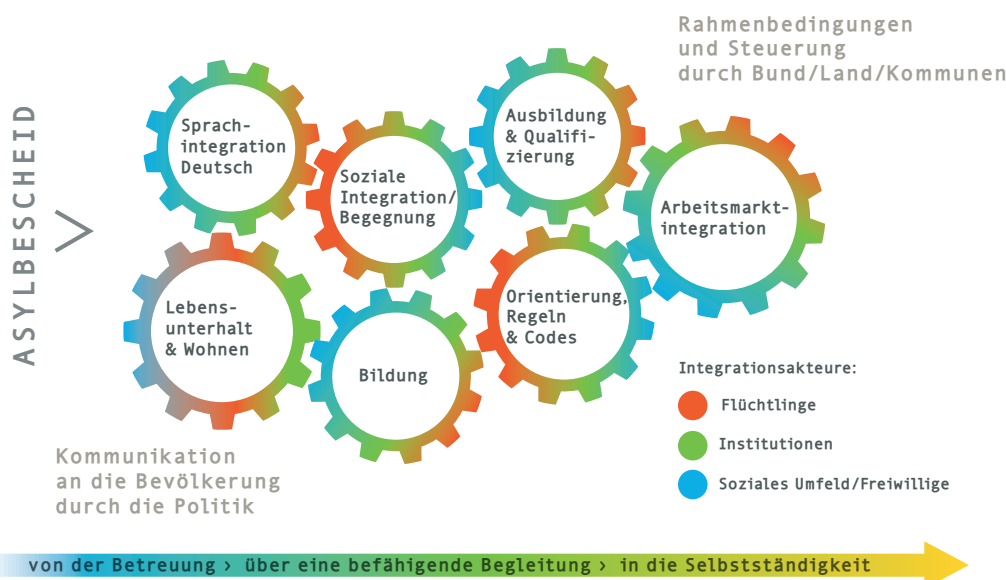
ASYLBESCHEID

Rahmenbedingungen und Steuerung durch Bund/Land/Kommunen

Sprachintegration Deutsch

Soziale Integration/ Begegnung

Ausbildung & Qualifizierung

Arbeitsmarktintegration

Lebensunterhalt & Wohnen

Bildung

Orientierung, Regeln & Codes

Integrationsakteure:

Flüchtlinge

Institutionen

Soziales Umfeld/Freiwillige

Kommunikation an die Bevölkerung durch die Politik

von der Betreuung › über eine befähigende Begleitung › in die Selbstständigkeit